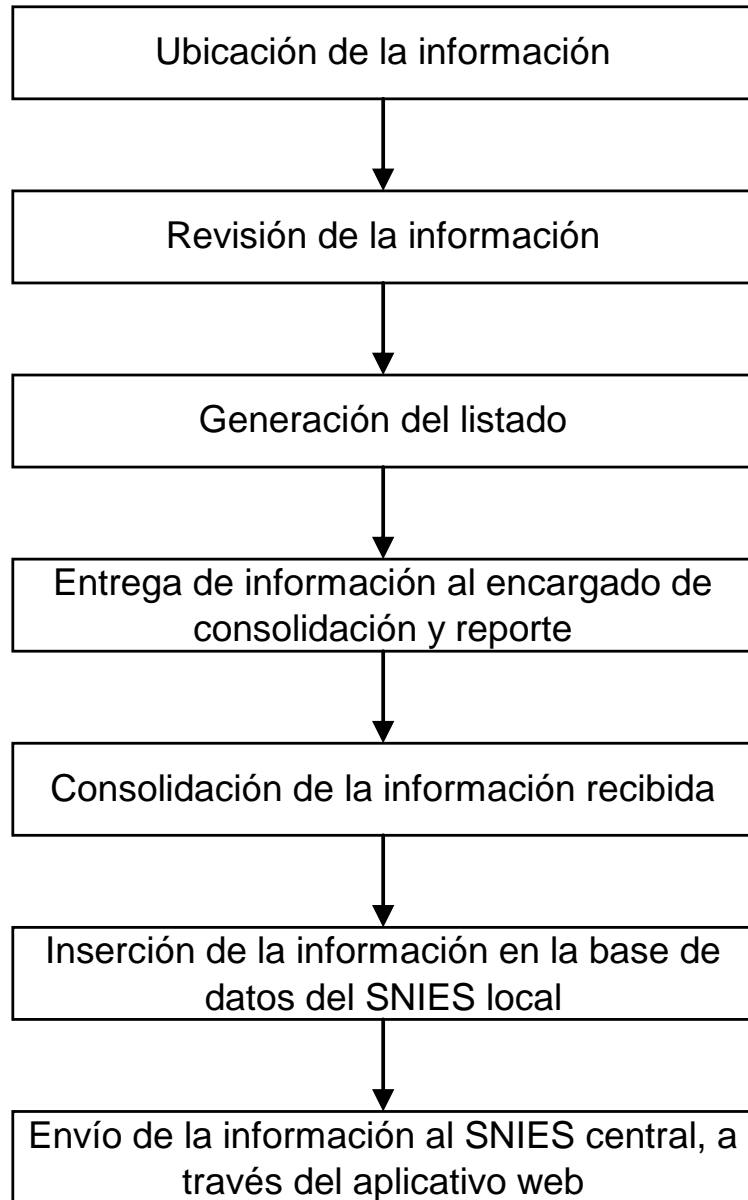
Ubicación de la información

Revisión de la información

Generación del listado

Entrega de información al encargado de consolidación y reporte

Consolidación de la información recibida

Inserción de la información en la base de datos del SNIES local

Envío de la información al SNIES central, a través del aplicativo web